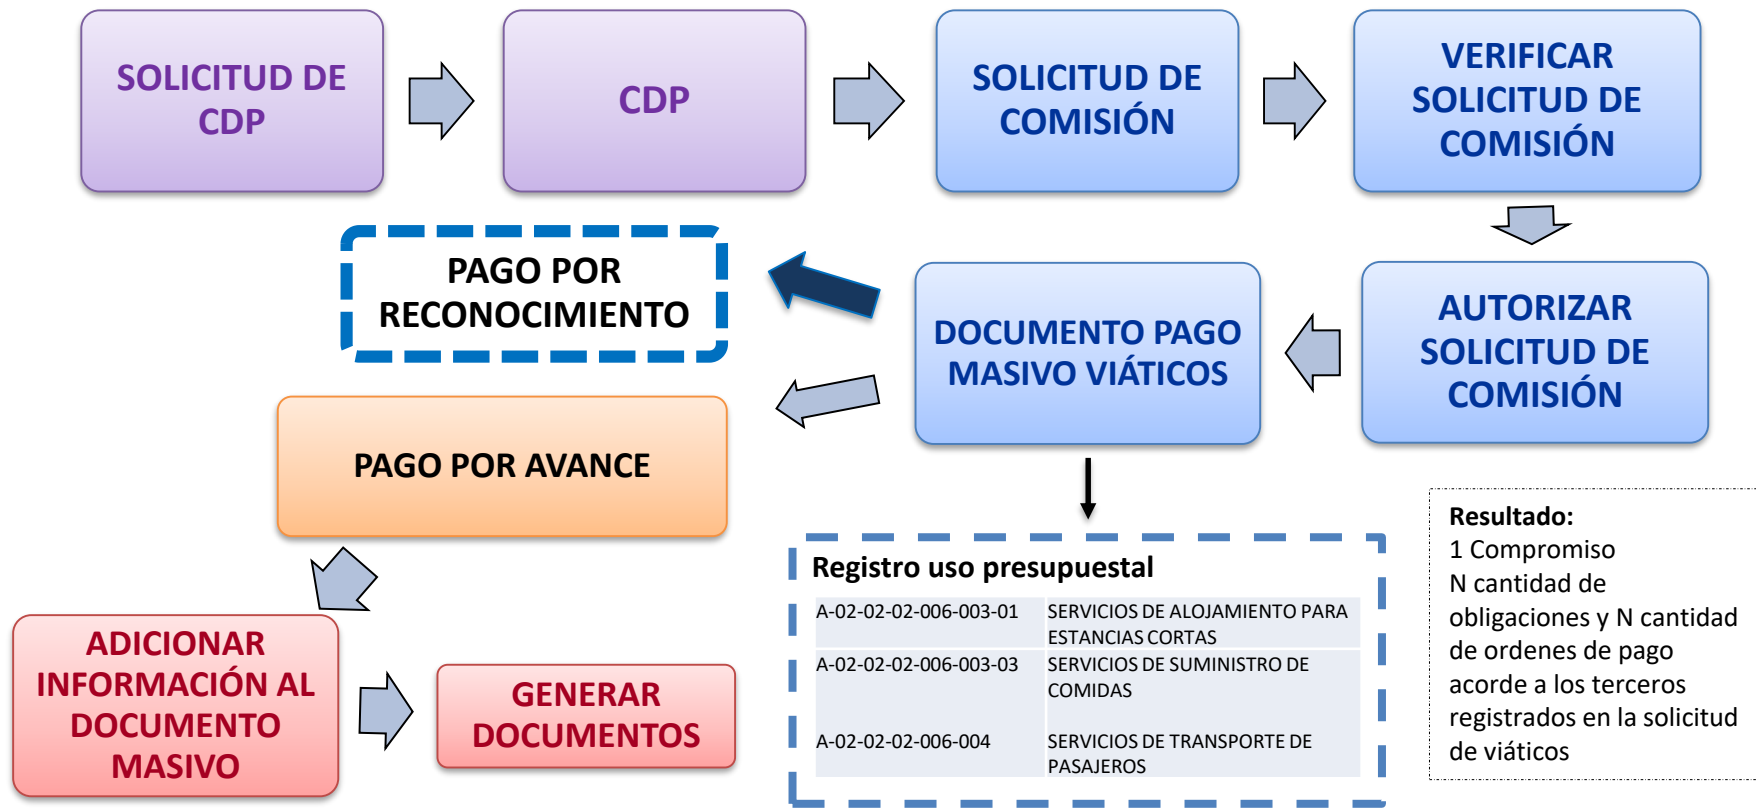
SOLICITUD DE CDP

CDP

SOLICITUD DE COMISIÓN

VERIFICAR SOLICITUD DE COMISIÓN

AUTORIZAR SOLICITUD DE COMISIÓN

DOCUMENTO PAGO MASIVO VIÁTICOS

PAGO POR RECONOCIMIENTO

PAGO POR AVANCE

ADICIONAR INFORMACIÓN AL DOCUMENTO MASIVO

GENERAR DOCUMENTOS

Registro uso presupuestal

| A-02-02-02-006-003-01 | SERVICIOS DE ALOJAMIENTO PARA ESTANCIAS CORTAS |
|---|---|
| A-02-02-02-006-003-03 | SERVICIOS DE SUMINISTRO DE COMIDAS |
| A-02-02-02-006-004 | SERVICIOS DE TRANSPORTE DE PASAJEROS |

Resultado:
1 Compromiso
N cantidad de obligaciones y N cantidad de ordenes de pago acorde a los terceros registrados en la solicitud de viáticos